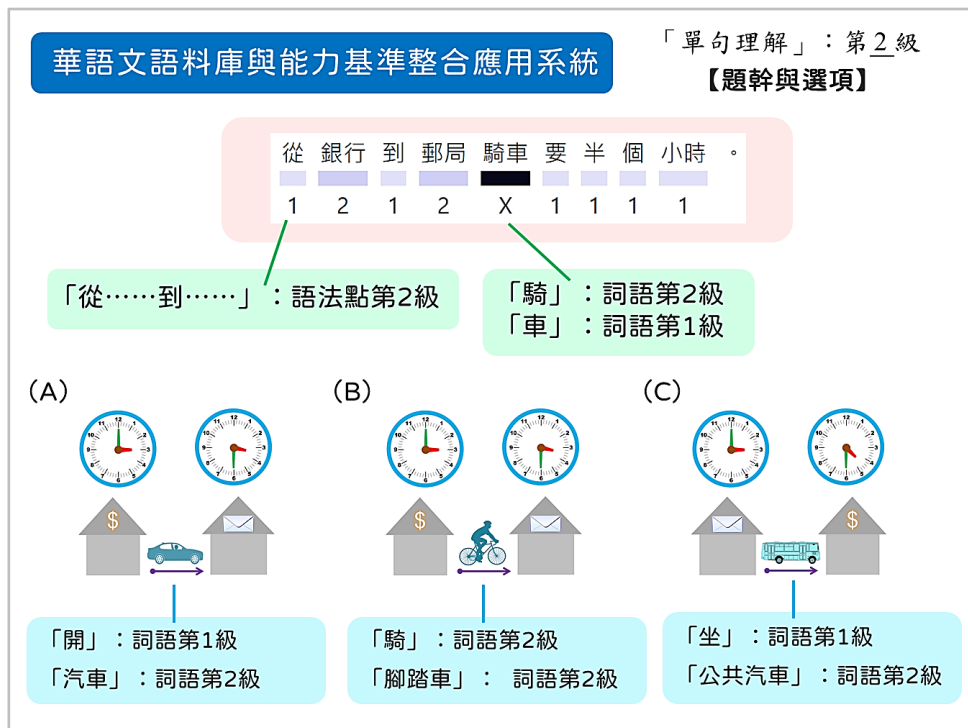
華語文語料庫與能力基準整合應用系統

「單句理解」：第2級
【題幹與選項】

從 銀行 到 郵局 騎車 要 半 個 小時 。
1 2 1 2 X 1 1 1 1

「從……到……」：語法點第2級

「騎」：詞語第2級
「車」：詞語第1級

(A)

「開」：詞語第1級
「汽車」：詞語第2級

(B)

「騎」：詞語第2級
「腳踏車」： 詞語第2級

(C)

「坐」：詞語第1級
「公共汽車」：詞語第2級